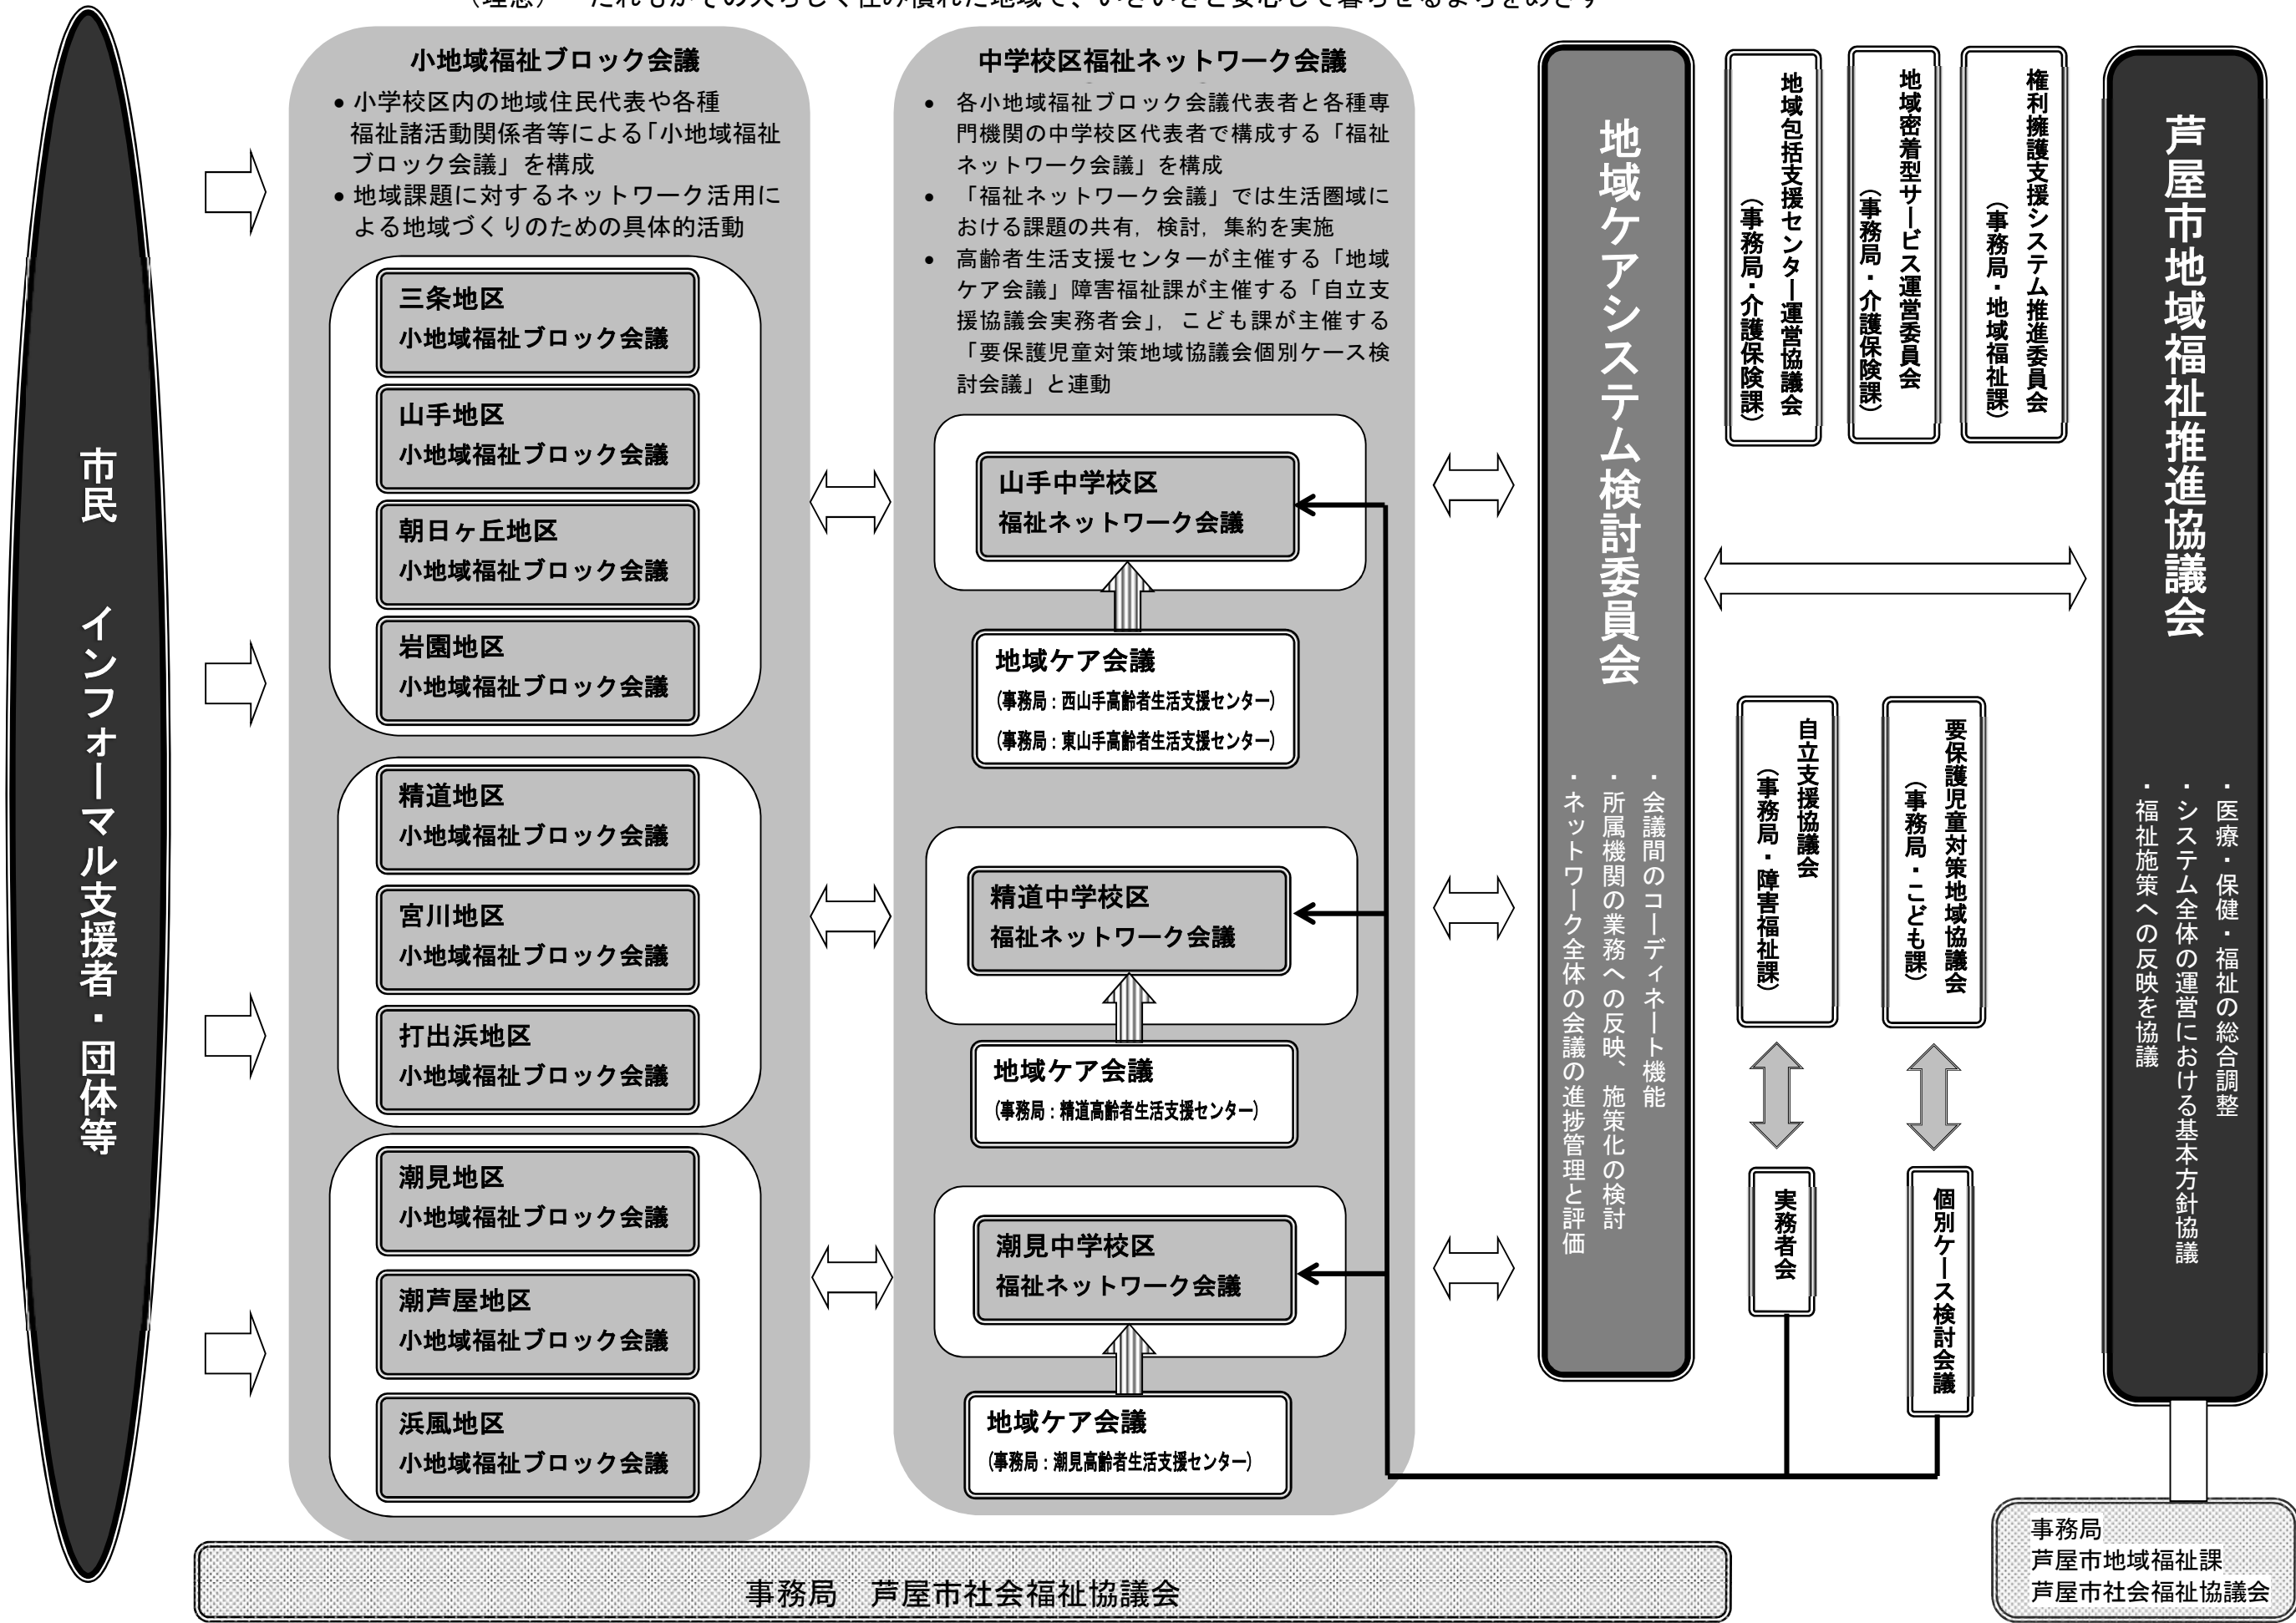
市民　インフォーマル支援者・団体等

小地域福祉ブロック会議
• 小学校区内の地域住民代表や各種福祉諸活動関係者等による「小地域福祉ブロック会議」を構成
• 地域課題に対するネットワーク活用による地域づくりのための具体的活動

三条地区
小地域福祉ブロック会議

山手地区
小地域福祉ブロック会議

朝日ヶ丘地区
小地域福祉ブロック会議

岩園地区
小地域福祉ブロック会議

精道地区
小地域福祉ブロック会議

宮川地区
小地域福祉ブロック会議

打出浜地区
小地域福祉ブロック会議

潮見地区
小地域福祉ブロック会議

潮芦屋地区
小地域福祉ブロック会議

浜風地区
小地域福祉ブロック会議

中学校区福祉ネットワーク会議
• 各小地域福祉ブロック会議代表者と各種専門機関の中学校区代表者で構成する「福祉ネットワーク会議」を構成
• 「福祉ネットワーク会議」では生活圏域における課題の共有，検討，集約を実施
• 高齢者生活支援センターが主催する「地域ケア会議」障害福祉課が主催する「自立支援協議会実務者会」，こども課が主催する「要保護児童対策地域協議会個別ケース検討会議」と連動

山手中学校区
福祉ネットワーク会議

地域ケア会議
（事務局：西山手高齢者生活支援センター）
（事務局：東山手高齢者生活支援センター）

精道中学校区
福祉ネットワーク会議

地域ケア会議
（事務局：精道高齢者生活支援センター）

潮見中学校区
福祉ネットワーク会議

地域ケア会議
（事務局：潮見高齢者生活支援センター）

地域ケアシステム検討委員会
・会議間のコーディネート機能
・所属機関の業務への反映、施策化の検討
・ネットワーク全体の会議の進捗管理と評価

地域包括支援センター運営協議会
（事務局・介護保険課）

地域密着型サービス運営委員会
（事務局・介護保険課）

権利擁護支援システム推進委員会
（事務局・地域福祉課）

自立支援協議会
（事務局・障害福祉課）

要保護児童対策地域協議会
（事務局・こども課）

実務者会

個別ケース検討会議

芦屋市地域福祉推進協議会
・医療・保健・福祉の総合調整
・システム全体の運営における基本方針協議
・福祉施策への反映を協議

事務局　芦屋市社会福祉協議会

事務局
芦屋市地域福祉課
芦屋市社会福祉協議会